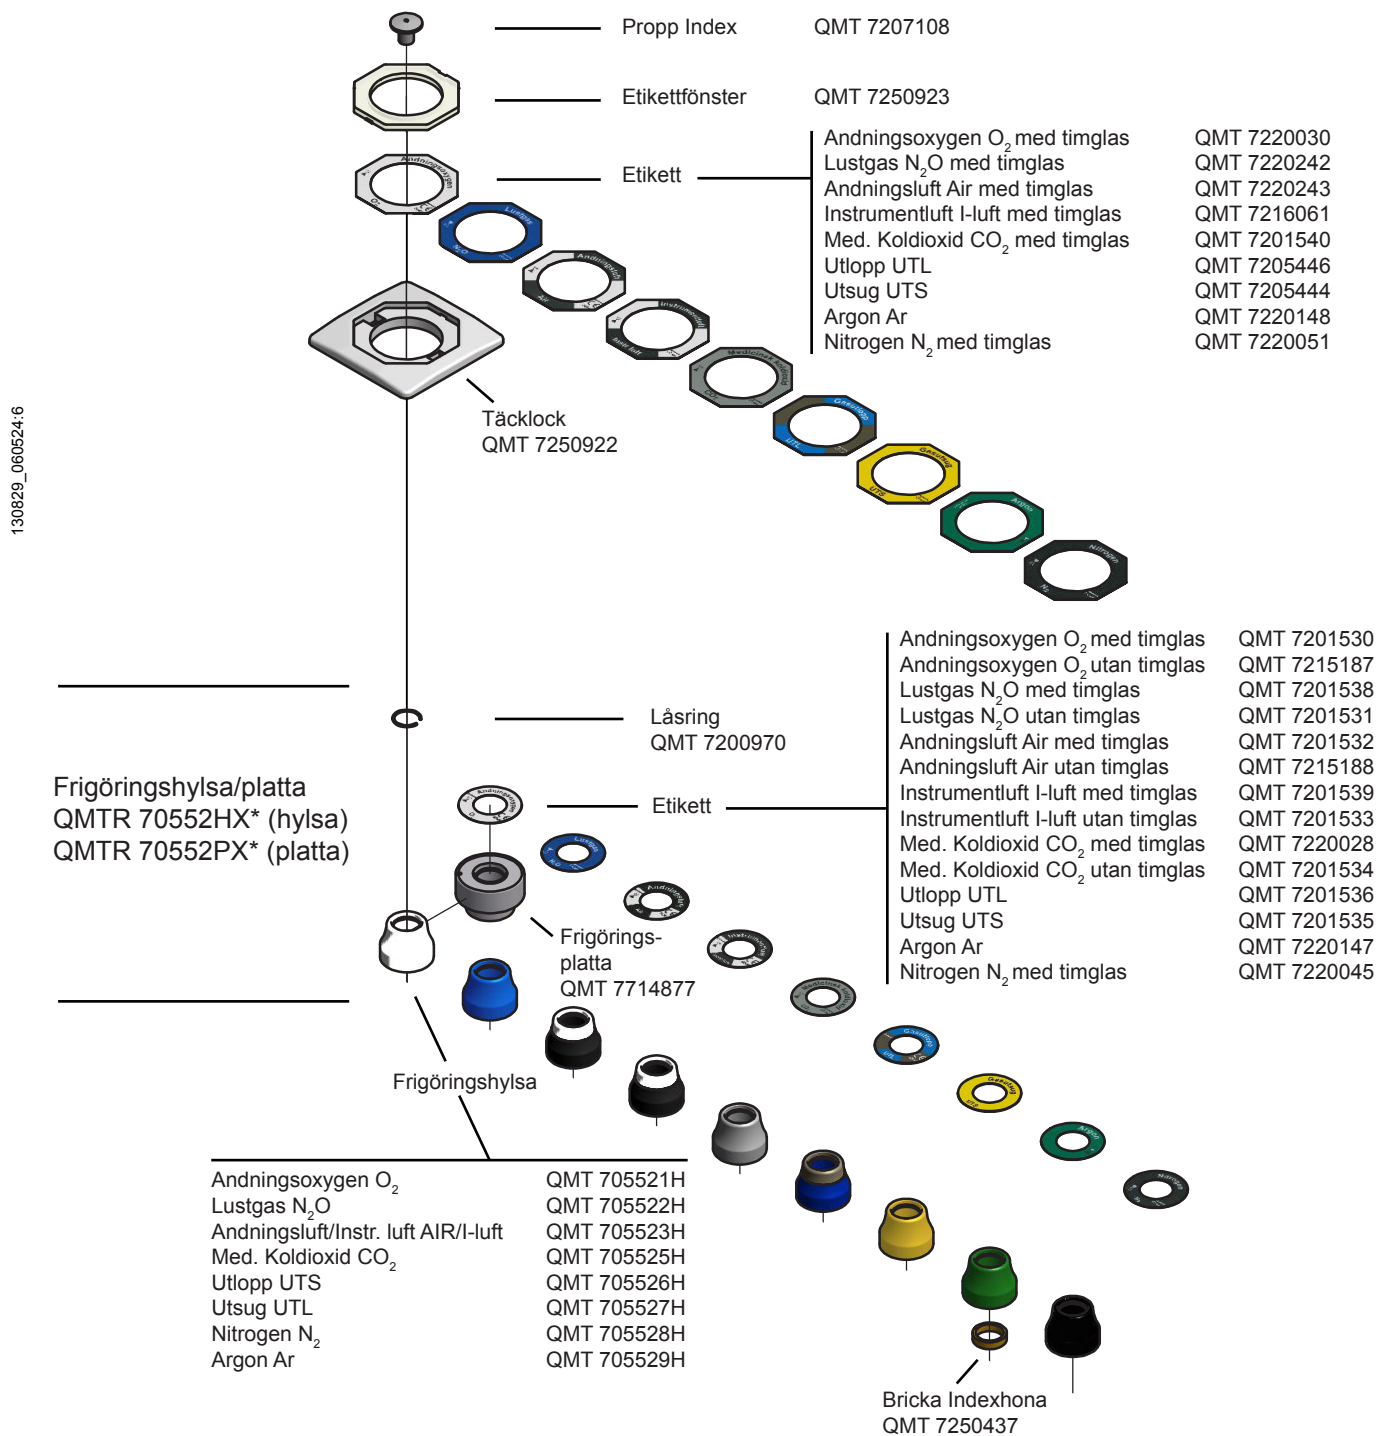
Propp Index QMT 7207108

Etikettfönster QMT 7250923

Etikett

| | |
|---|---|
| Andningsoxygen $O_2$ med timglas | QMT 7220030 |
| Lustgas $N_2O$ med timglas | QMT 7220242 |
| Andningsluft Air med timglas | QMT 7220243 |
| Instrumentluft I-luft med timglas | QMT 7216061 |
| Med. Koldioxid $CO_2$ med timglas | QMT 7201540 |
| Utlopp UTL | QMT 7205446 |
| Utsug UTS | QMT 7205444 |
| Argon Ar | QMT 7220148 |
| Nitrogen $N_2$ med timglas | QMT 7220051 |

Täcklock
QMT 7250922

130829_060524:6

Låsring
QMT 7200970

| | |
|---|---|
| Andningsoxygen $O_2$ med timglas | QMT 7201530 |
| Andningsoxygen $O_2$ utan timglas | QMT 7215187 |
| Lustgas $N_2O$ med timglas | QMT 7201538 |
| Lustgas $N_2O$ utan timglas | QMT 7201531 |
| Andningsluft Air med timglas | QMT 7201532 |
| Andningsluft Air utan timglas | QMT 7215188 |
| Instrumentluft I-luft med timglas | QMT 7201539 |
| Instrumentluft I-luft utan timglas | QMT 7201533 |
| Med. Koldioxid $CO_2$ med timglas | QMT 7220028 |
| Med. Koldioxid $CO_2$ utan timglas | QMT 7201534 |
| Utlopp UTL | QMT 7201536 |
| Utsug UTS | QMT 7201535 |
| Argon Ar | QMT 7220147 |
| Nitrogen $N_2$ med timglas | QMT 7220045 |

Frigöringshylsa/platta
QMTR 70552HX* (hylsa)
QMTR 70552PX* (platta)

Etikett

Frigörings-platta
QMT 7714877

Frigöringshylsa

| | |
|---|---|
| Andningsoxygen $O_2$ | QMT 705521H |
| Lustgas $N_2O$ | QMT 705522H |
| Andningsluft/Instr. luft AIR/I-luft | QMT 705523H |
| Med. Koldioxid $CO_2$ | QMT 705525H |
| Utlopp UTS | QMT 705526H |
| Utsug UTL | QMT 705527H |
| Nitrogen $N_2$ | QMT 705528H |
| Argon Ar | QMT 705529H |

Bricka Indexhona
QMT 7250437